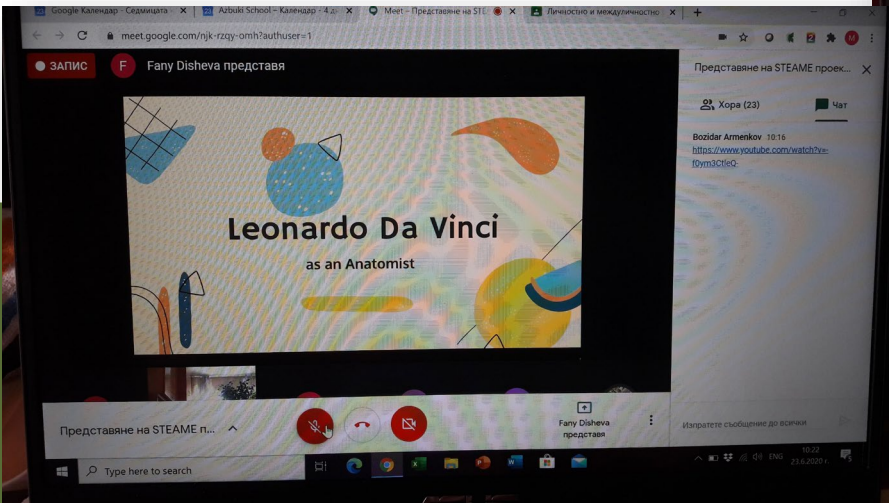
Google Календар - Седмицата
Azbuki School – Календар - 4.2
Meet – Представяне на ST
Личностно и междуличностно

meet.google.com/njk-rzqy-omh?authuser=1

ЗАПИС
F Fany Disheva представя

Leonardo Da Vinci
as an Anatomist

Представяне на STEAME проек...
Хора (23)
Чат
Bozidar Armenkov 10:16
https://www.youtube.com/watch?v=f0ym3CtleQ

Представяне на STEAME п...
Fany Disheva представя
Изпратете съобщение до всички

Type here to search
ENG 10:22 23.6.2020 г.